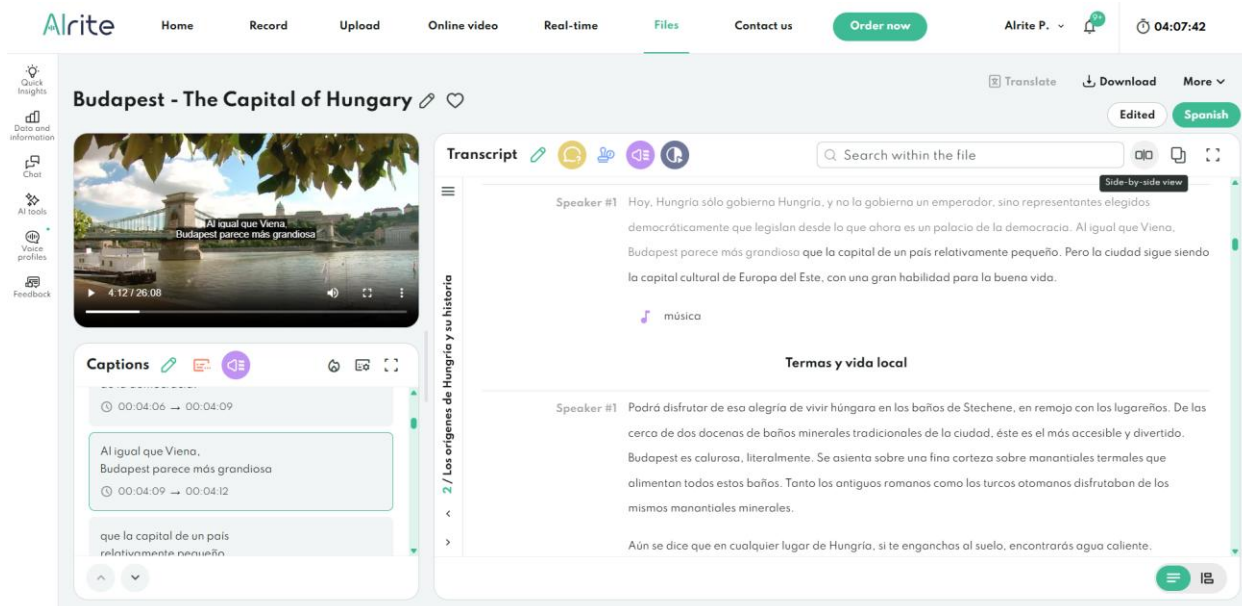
Alrite
Home
Record
Upload
Online video
Real-time
Files
Contact us
Order now
Alrite P.
9+
04:07:42

Quick Insights
Data and information
Chat
AI tools
Voice profiles
Feedback

Budapest - The Capital of Hungary

Translate
Download
More
Edited
Spanish

Al igual que Viena, Budapest parece más grandiosa
4:12 / 26:08

Captions
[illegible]
00:04:06 → 00:04:09

Al igual que Viena, Budapest parece más grandiosa
00:04:09 → 00:04:12

que la capital de un país relativamente pequeño

Transcript
Search within the file
Side-by-side view

2 / Los orígenes de Hungría y su historia

Speaker #1 Hoy, Hungría sólo gobierna Hungría, y no la gobierna un emperador, sino representantes elegidos democráticamente que legislan desde lo que ahora es un palacio de la democracia. Al igual que Viena, Budapest parece más grandiosa que la capital de un país relativamente pequeño. Pero la ciudad sigue siendo la capital cultural de Europa del Este, con una gran habilidad para la buena vida.

música

Termas y vida local

Speaker #1 Podrá disfrutar de esa alegría de vivir húngara en los baños de Stechene, en remojo con los lugareños. De las cerca de dos docenas de baños minerales tradicionales de la ciudad, éste es el más accesible y divertido. Budapest es calurosa, literalmente. Se asienta sobre una fina corteza sobre manantiales termales que alimentan todos estos baños. Tanto los antiguos romanos como los turcos otomanos disfrutaban de los mismos manantiales minerales.

Aún se dice que en cualquier lugar de Hungría, si te enganchas al suelo, encontrarás agua caliente.